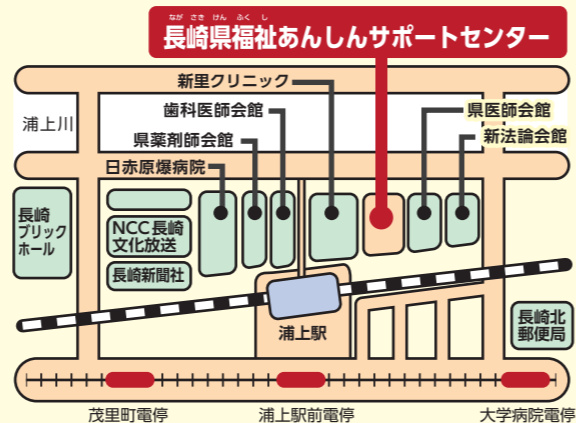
ながさきけんふくし
長崎県福祉あんしんサポートセンター

新里クリニック
歯科医師会館
県薬剤師会館
日赤原爆病院
県医師会館
新法論会館
浦上川
長崎ブリックホール
NCC長崎文化放送
長崎新聞社
浦上駅
長崎北郵便局
茂里町電停
浦上駅前電停
大学病院電停